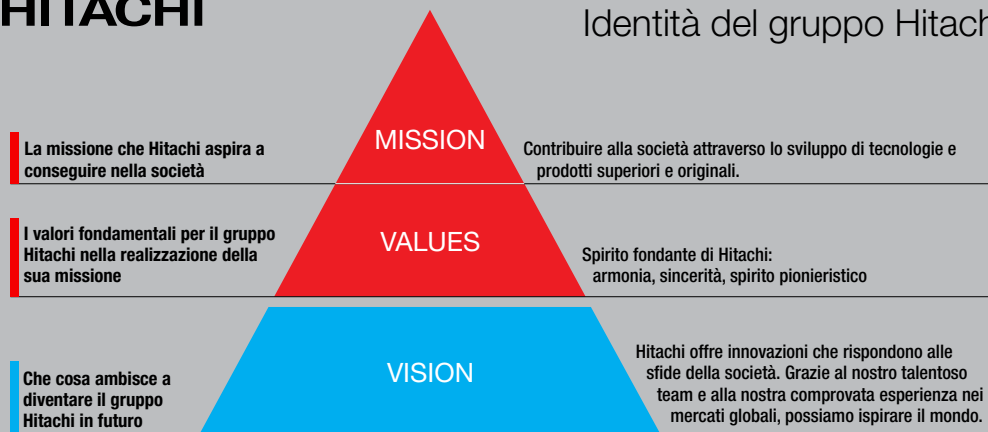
HITACHI

Identità del gruppo Hitach

La missione che Hitachi aspira a conseguire nella società

MISSION

Contribuire alla società attraverso lo sviluppo di tecnologie e prodotti superiori e originali.

I valori fondamentali per il gruppo Hitachi nella realizzazione della sua missione

VALUES

Spirito fondante di Hitachi: armonia, sincerità, spirito pionieristico

Che cosa ambisce a diventare il gruppo Hitachi in futuro

VISION

Hitachi offre innovazioni che rispondono alle sfide della società. Grazie al nostro talentoso team e alla nostra comprovata esperienza nei mercati globali, possiamo ispirare il mondo.